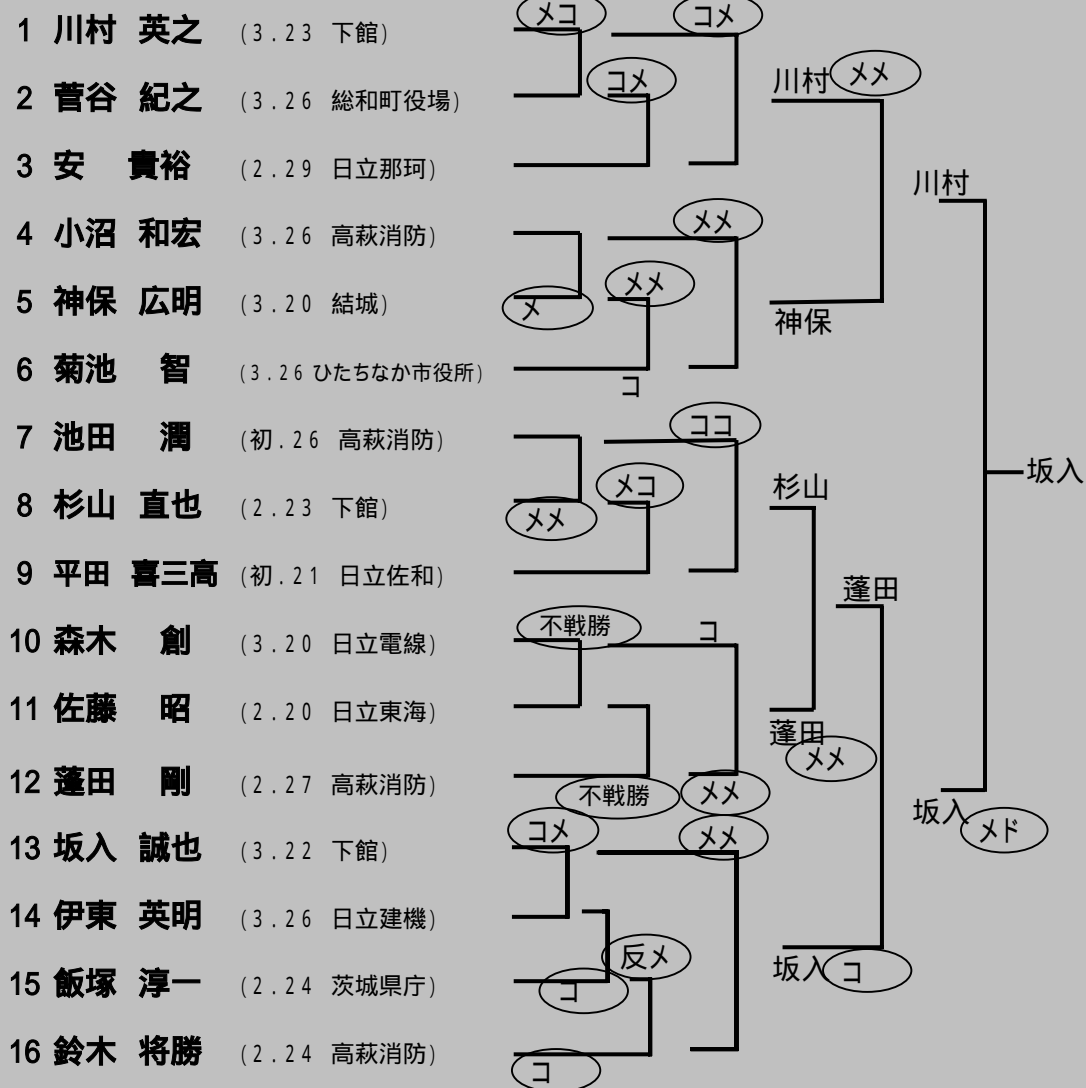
1 川村 英之 (3.23 下館)
2 菅谷 紀之 (3.26 総和町役場)
3 安 貴裕 (2.29 日立那珂)
4 小沼 和宏 (3.26 高萩消防)
5 神保 広明 (3.20 結城)
6 菊池 智 (3.26 ひたちなか市役所)
7 池田 潤 (初.26 高萩消防)
8 杉山 直也 (2.23 下館)
9 平田 喜三高 (初.21 日立佐和)
10 森木 創 (3.20 日立電線)
11 佐藤 昭 (2.20 日立東海)
12 蓬田 剛 (2.27 高萩消防)
13 坂入 誠也 (3.22 下館)
14 伊東 英明 (3.26 日立建機)
15 飯塚 淳一 (2.24 茨城県庁)
16 鈴木 将勝 (2.24 高萩消防)

メコ
コメ
コメ
川村 メメ
メメ
メ
メメ
神保
コ
コメ
メコ
メメ
杉山
川村
坂入
蓬田
不戦勝
コ
蓬田 メメ
不戦勝
メメ
坂入 メド
コメ
メメ
反メ
コ
坂入 コ
コ